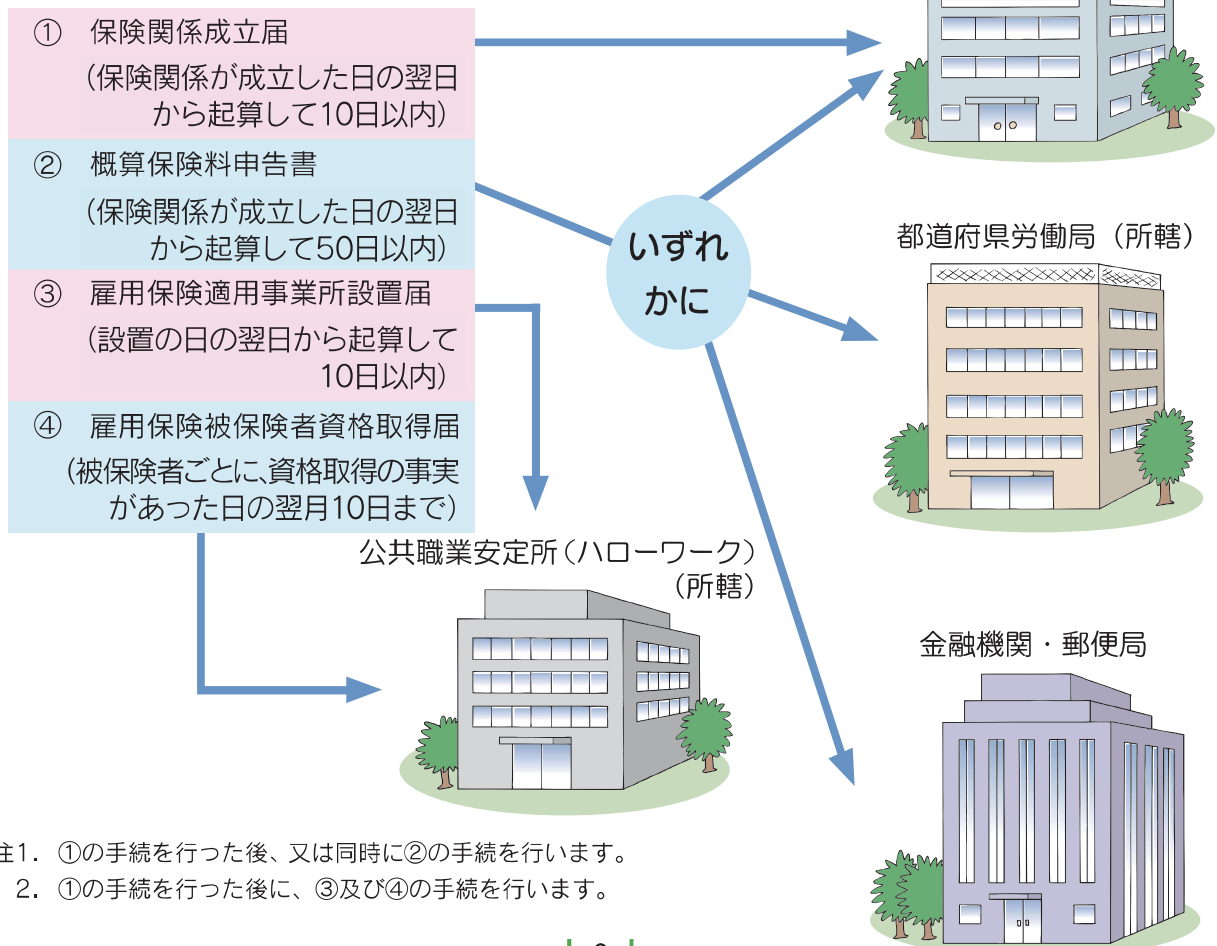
① 保険関係成立届
（保険関係が成立した日の翌日から起算して10日以内）

② 概算保険料申告書
（保険関係が成立した日の翌日から起算して50日以内）

③ 雇用保険適用事業所設置届
（設置の日の翌日から起算して10日以内）

④ 雇用保険被保険者資格取得届
（被保険者ごとに、資格取得の事実があった日の翌月10日まで）

いずれかに

都道府県労働局（所轄）

公共職業安定所（ハローワーク）（所轄）

金融機関・郵便局

注1. ①の手続を行った後、又は同時に②の手続を行います。
2. ①の手続を行った後に、③及び④の手続を行います。